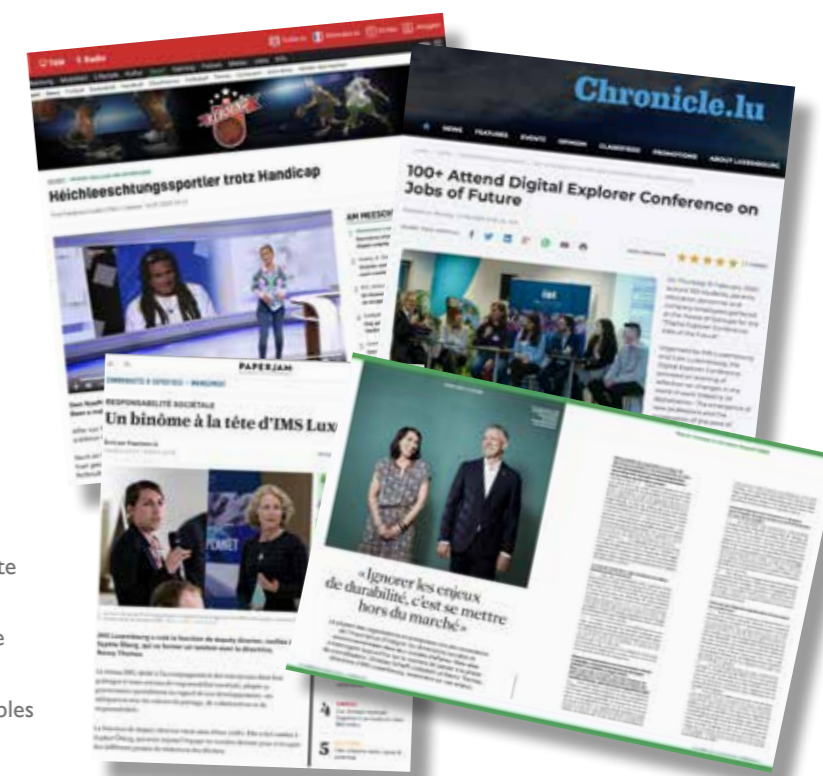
Héichleeschtungssportler trotz Handicap

Chronicle.lu

NEWS FEATURES EVENTS OPINION CLASSIFIEDS PROMOTIONS ABOUT LUXEMBOURG

100+ Attend Digital Explorer Conference on Jobs of Future

PAPERJAM

RESPONSABILITÉ SOCIÉTALE

Un binôme à la tête d'IMS Lux

«Ignorer les enjeux de durabilité, c'est se mettre hors du marché»

5

te

e

ples